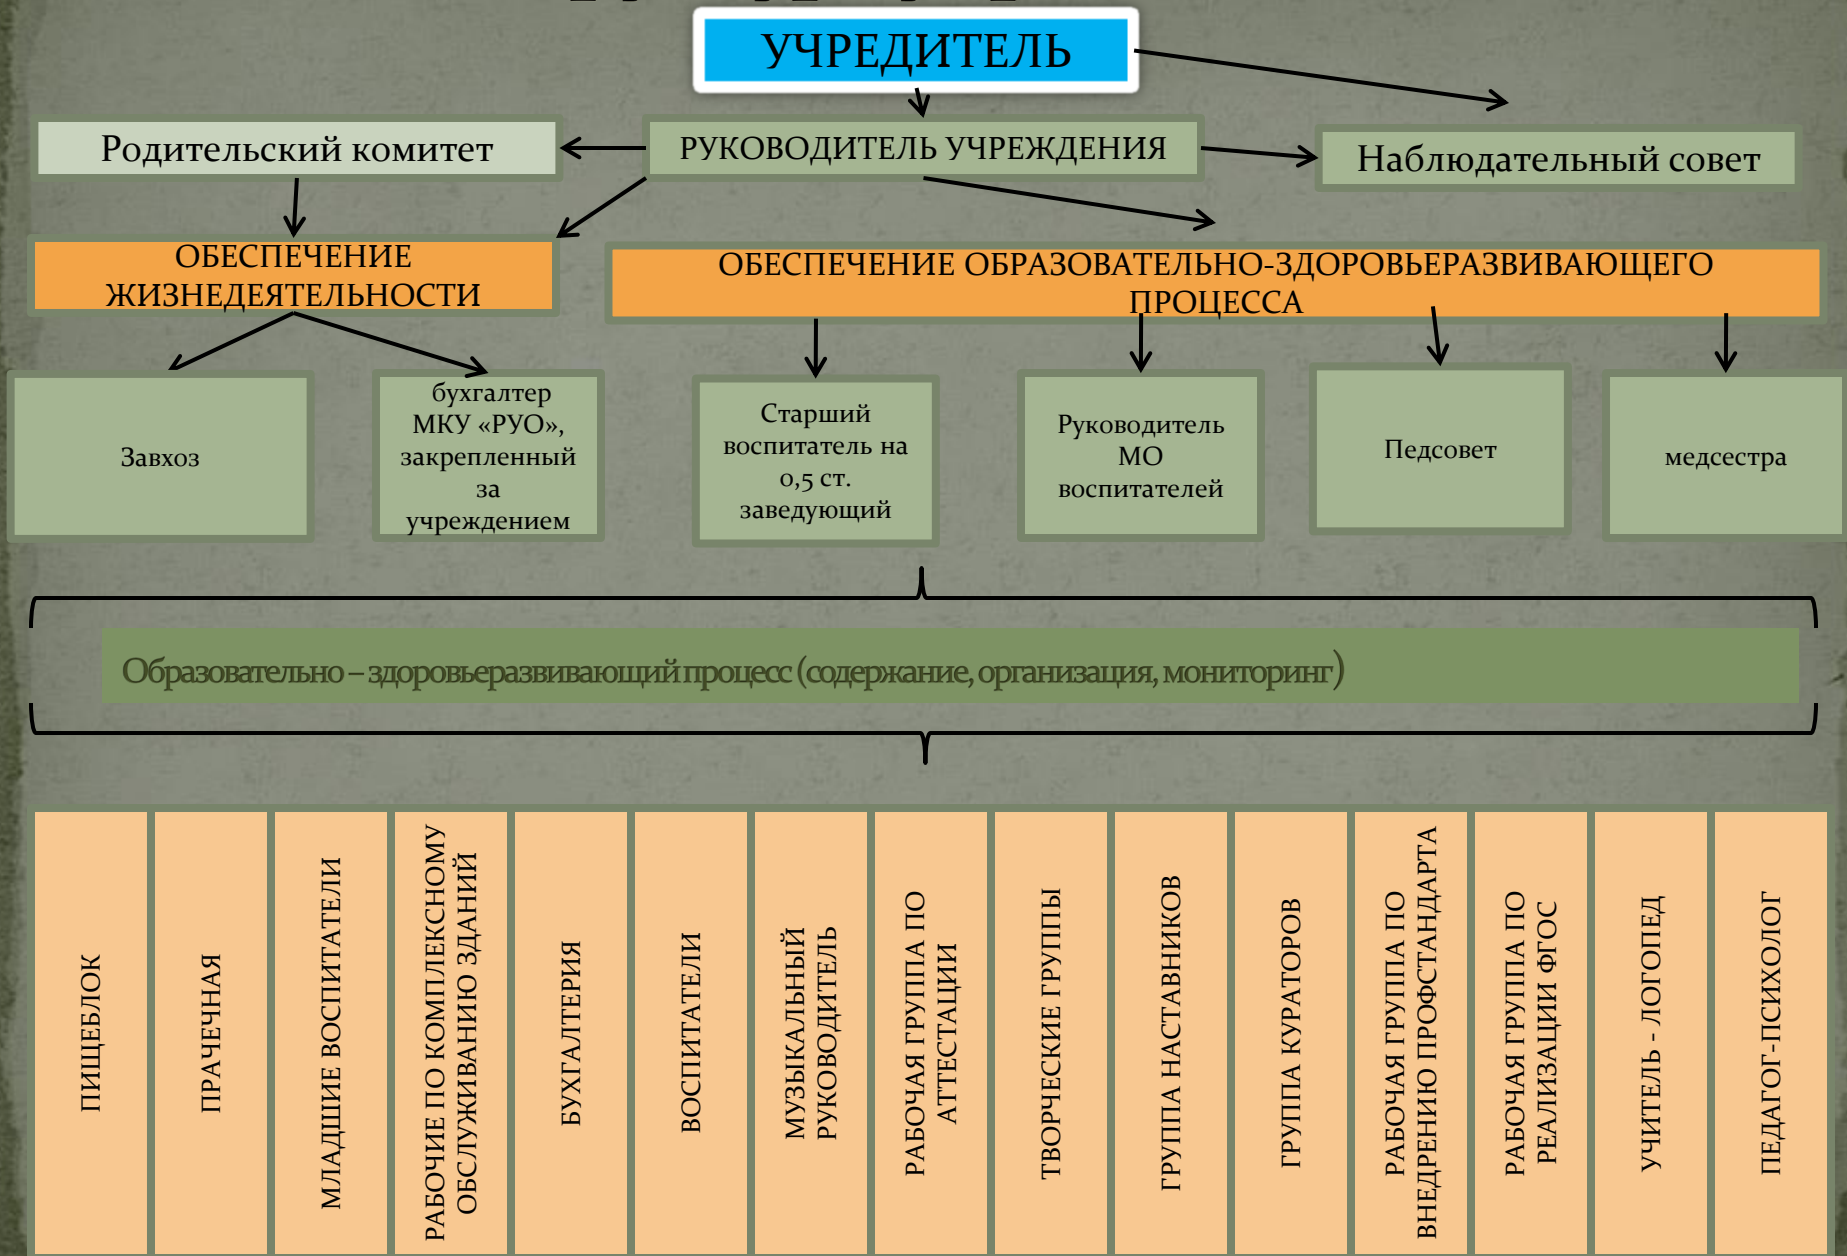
УЧРЕДИТЕЛЬ

Родительский комитет

РУКОВОДИТЕЛЬ УЧРЕЖДЕНИЯ

Наблюдательный совет

ОБЕСПЕЧЕНИЕ ЖИЗНЕДЕЯТЕЛЬНОСТИ

ОБЕСПЕЧЕНИЕ ОБРАЗОВАТЕЛЬНО-ЗДОРОВЬЕРАЗВИВАЮЩЕГО ПРОЦЕССА

Завхоз

бухгалтер МКУ «РУО», закрепленный за учреждением

Старший воспитатель на 0,5 ст. заведующий

Руководитель МО воспитателей

Педсовет

медсестра

Образовательно – здоровьеразвивающий процесс (содержание, организация, мониторинг)

| ПИЩЕБЛОК | ПРАЧЕЧНАЯ | МЛАДШИЕ ВОСПИТАТЕЛИ | РАБОЧИЕ ПО КОМПЛЕКСНОМУ ОБСЛУЖИВАНИЮ ЗДАНИЙ | БУХГАЛТЕРИЯ | ВОСПИТАТЕЛИ | МУЗЫКАЛЬНЫЙ РУКОВОДИТЕЛЬ | РАБОЧАЯ ГРУППА ПО АТТЕСТАЦИИ | ТВОРЧЕСКИЕ ГРУППЫ | ГРУППА НАСТАВНИКОВ | ГРУППА КУРАТОРОВ | РАБОЧАЯ ГРУППА ПО ВНЕДРЕНИЮ ПРОФСТАНДАРТА | РАБОЧАЯ ГРУППА ПО РЕАЛИЗАЦИИ ФГОС | УЧИТЕЛЬ - ЛОГОПЕД | ПЕДАГОГ-ПСИХОЛОГ |
|---|---|---|---|---|---|---|---|---|---|---|---|---|---|---|